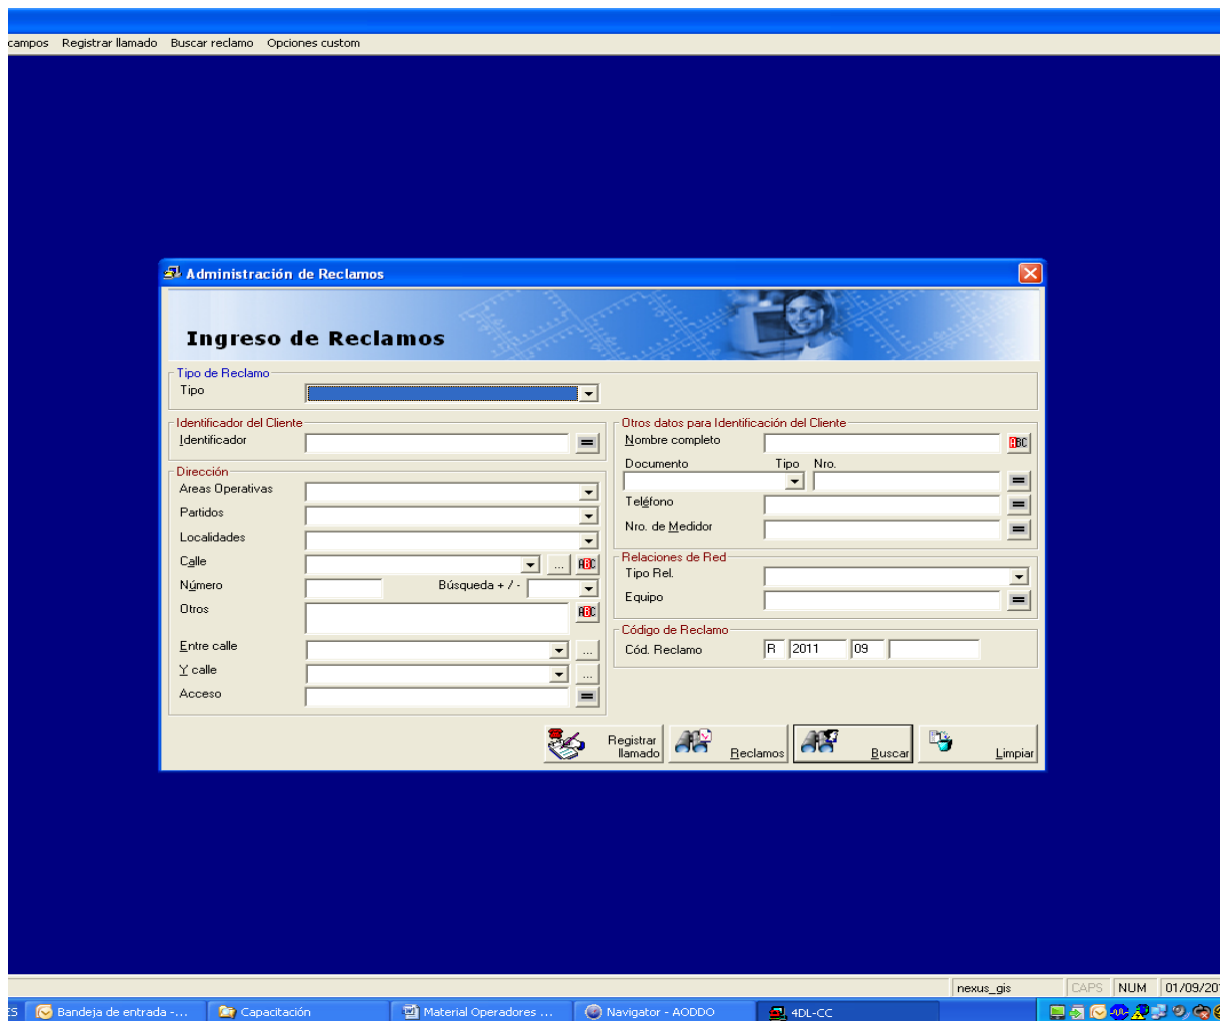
campos Registrar llamado Buscar reclamo Opciones custom

Administración de Reclamos

Ingreso de Reclamos

Tipo de Reclamo
Tipo

Identificador del Cliente
Identificador

Dirección
Areas Operativas
Partidos
Localidades
Calle
Número
Búsqueda + / -
Otros
Entre calle
Y calle
Acceso

Otros datos para Identificación del Cliente
Nombre completo
Documento
Tipo
Nro.
Teléfono
Nro. de Medidor

Relaciones de Red
Tipo Rel.
Equipo

Código de Reclamo
Cód. Reclamo
R
2011
09

Registrar llamado
Reclamos
Buscar
Limpiar

nexus_gis
CAPS
NUM
01/09/20

Bandeja de entrada -...
Capacitación
Material Operadores ...
Navigator - AODDO
4DL-CC